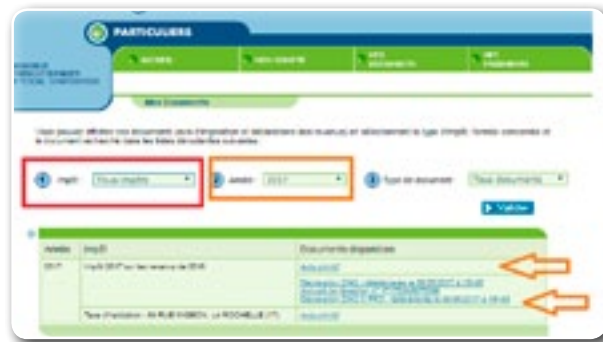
PARTICULIERS

ACCUEIL

MON COMPTE

MES DOCUMENTS

MES PAIEMENTS

Mes Documents

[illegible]

1 Impôt Tous impôts

2 Année 2017

3 Type de document Tous documents

Valider

| Année | Impôt | Documents disponibles |
|---|---|---|
| 2017 | Impôt 2017 sur les revenus de 2016 | Avis (PDF) |
| | | Déclaration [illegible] |
| | | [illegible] |
| | | Déclaration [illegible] |
| | Taxe d'habitation - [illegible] LA ROCHELLE (17) | Avis (PDF) |